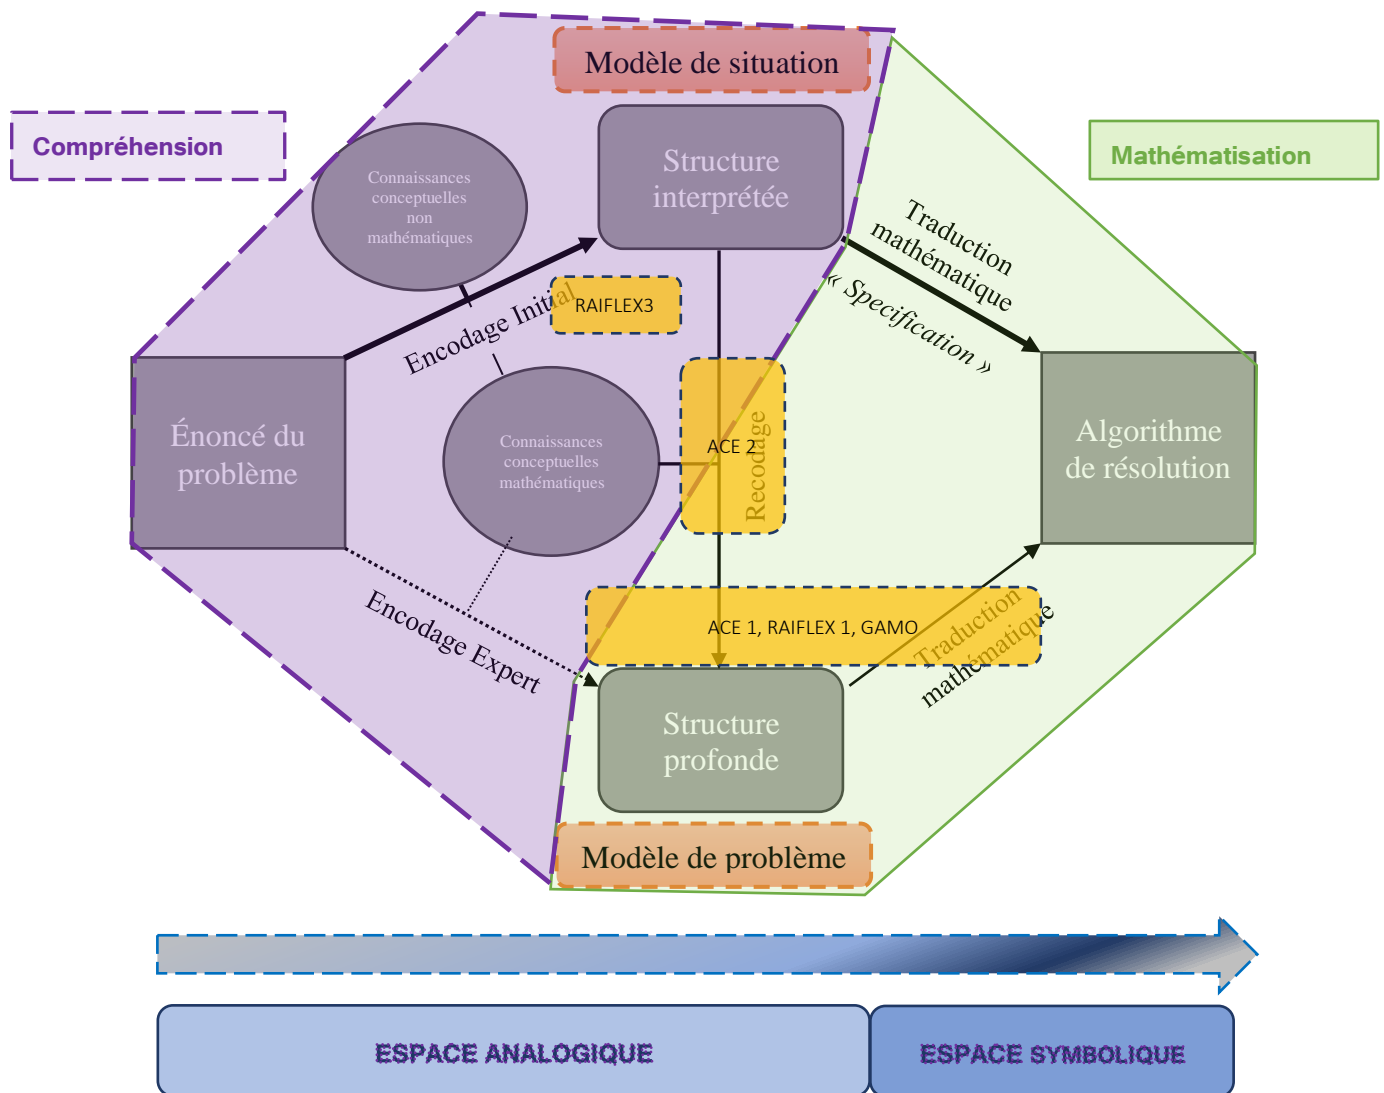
Modèle de situation

Compréhension

Mathématisation

Connaissances conceptuelles non mathématiques

Structure interprétée

Traduction mathématique

« Specification »

RAIFLEX3

Encodage Initial

Énoncé du problème

Connaissances conceptuelles mathématiques

ACE 2

Recodage

Algorithme de résolution

Encodage Expert

ACE 1, RAIFLEX 1, GAMO

Traduction mathématique

Structure profonde

Modèle de problème

ESPACE ANALOGIQUE

ESPACE SYMBOLIQUE